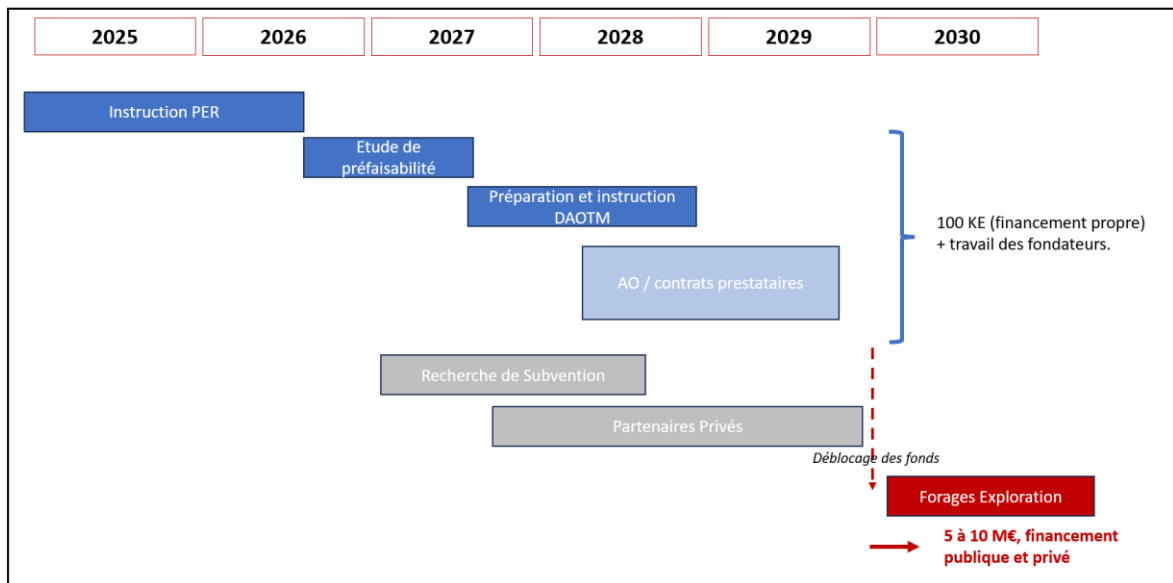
| 2025 | 2026 | 2027 | 2028 | 2029 | 2030 |
|---|---|---|---|---|---|

Instruction PER

Etude de préfaisabilité

Préparation et instruction DAOTM

AO / contrats prestataires

100 KE (financement propre) + travail des fondateurs.

Recherche de Subvention

Partenaires Privés

Déblocage des fonds

Forages Exploration

5 à 10 M€, financement publique et privé